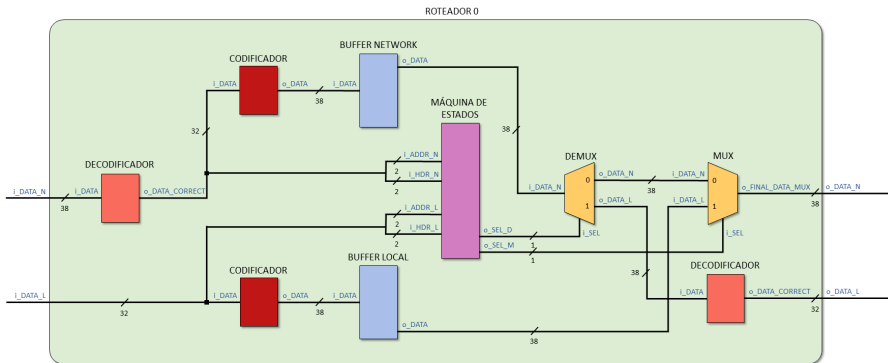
ROTEADOR 0

CODIFICADOR
i_DATA
o_DATA
38

BUFFER NETWORK
i_DATA
o_DATA

32

MÁQUINA DE ESTADOS

38

i_ADDR_N
2
i_HDR_N
2

DECODIFICADOR
i_DATA_N
38
i_DATA
o_DATA_CORRECT

DEMUX
i_DATA_N
o_DATA_N
0
1
o_DATA_L
i_SEL

38

MUX
i_DATA_N
0
1
i_DATA_L
o_FINAL_DATA_MUX
i_SEL

o_DATA_N
38

i_ADDR_L
2
i_HDR_L
2
o_SEL_D
o_SEL_M
1
1

CODIFICADOR
i_DATA_L
32
i_DATA
o_DATA
38

BUFFER LOCAL
i_DATA
o_DATA

38

DECODIFICADOR
i_DATA
o_DATA_CORRECT
o_DATA_L
32

38